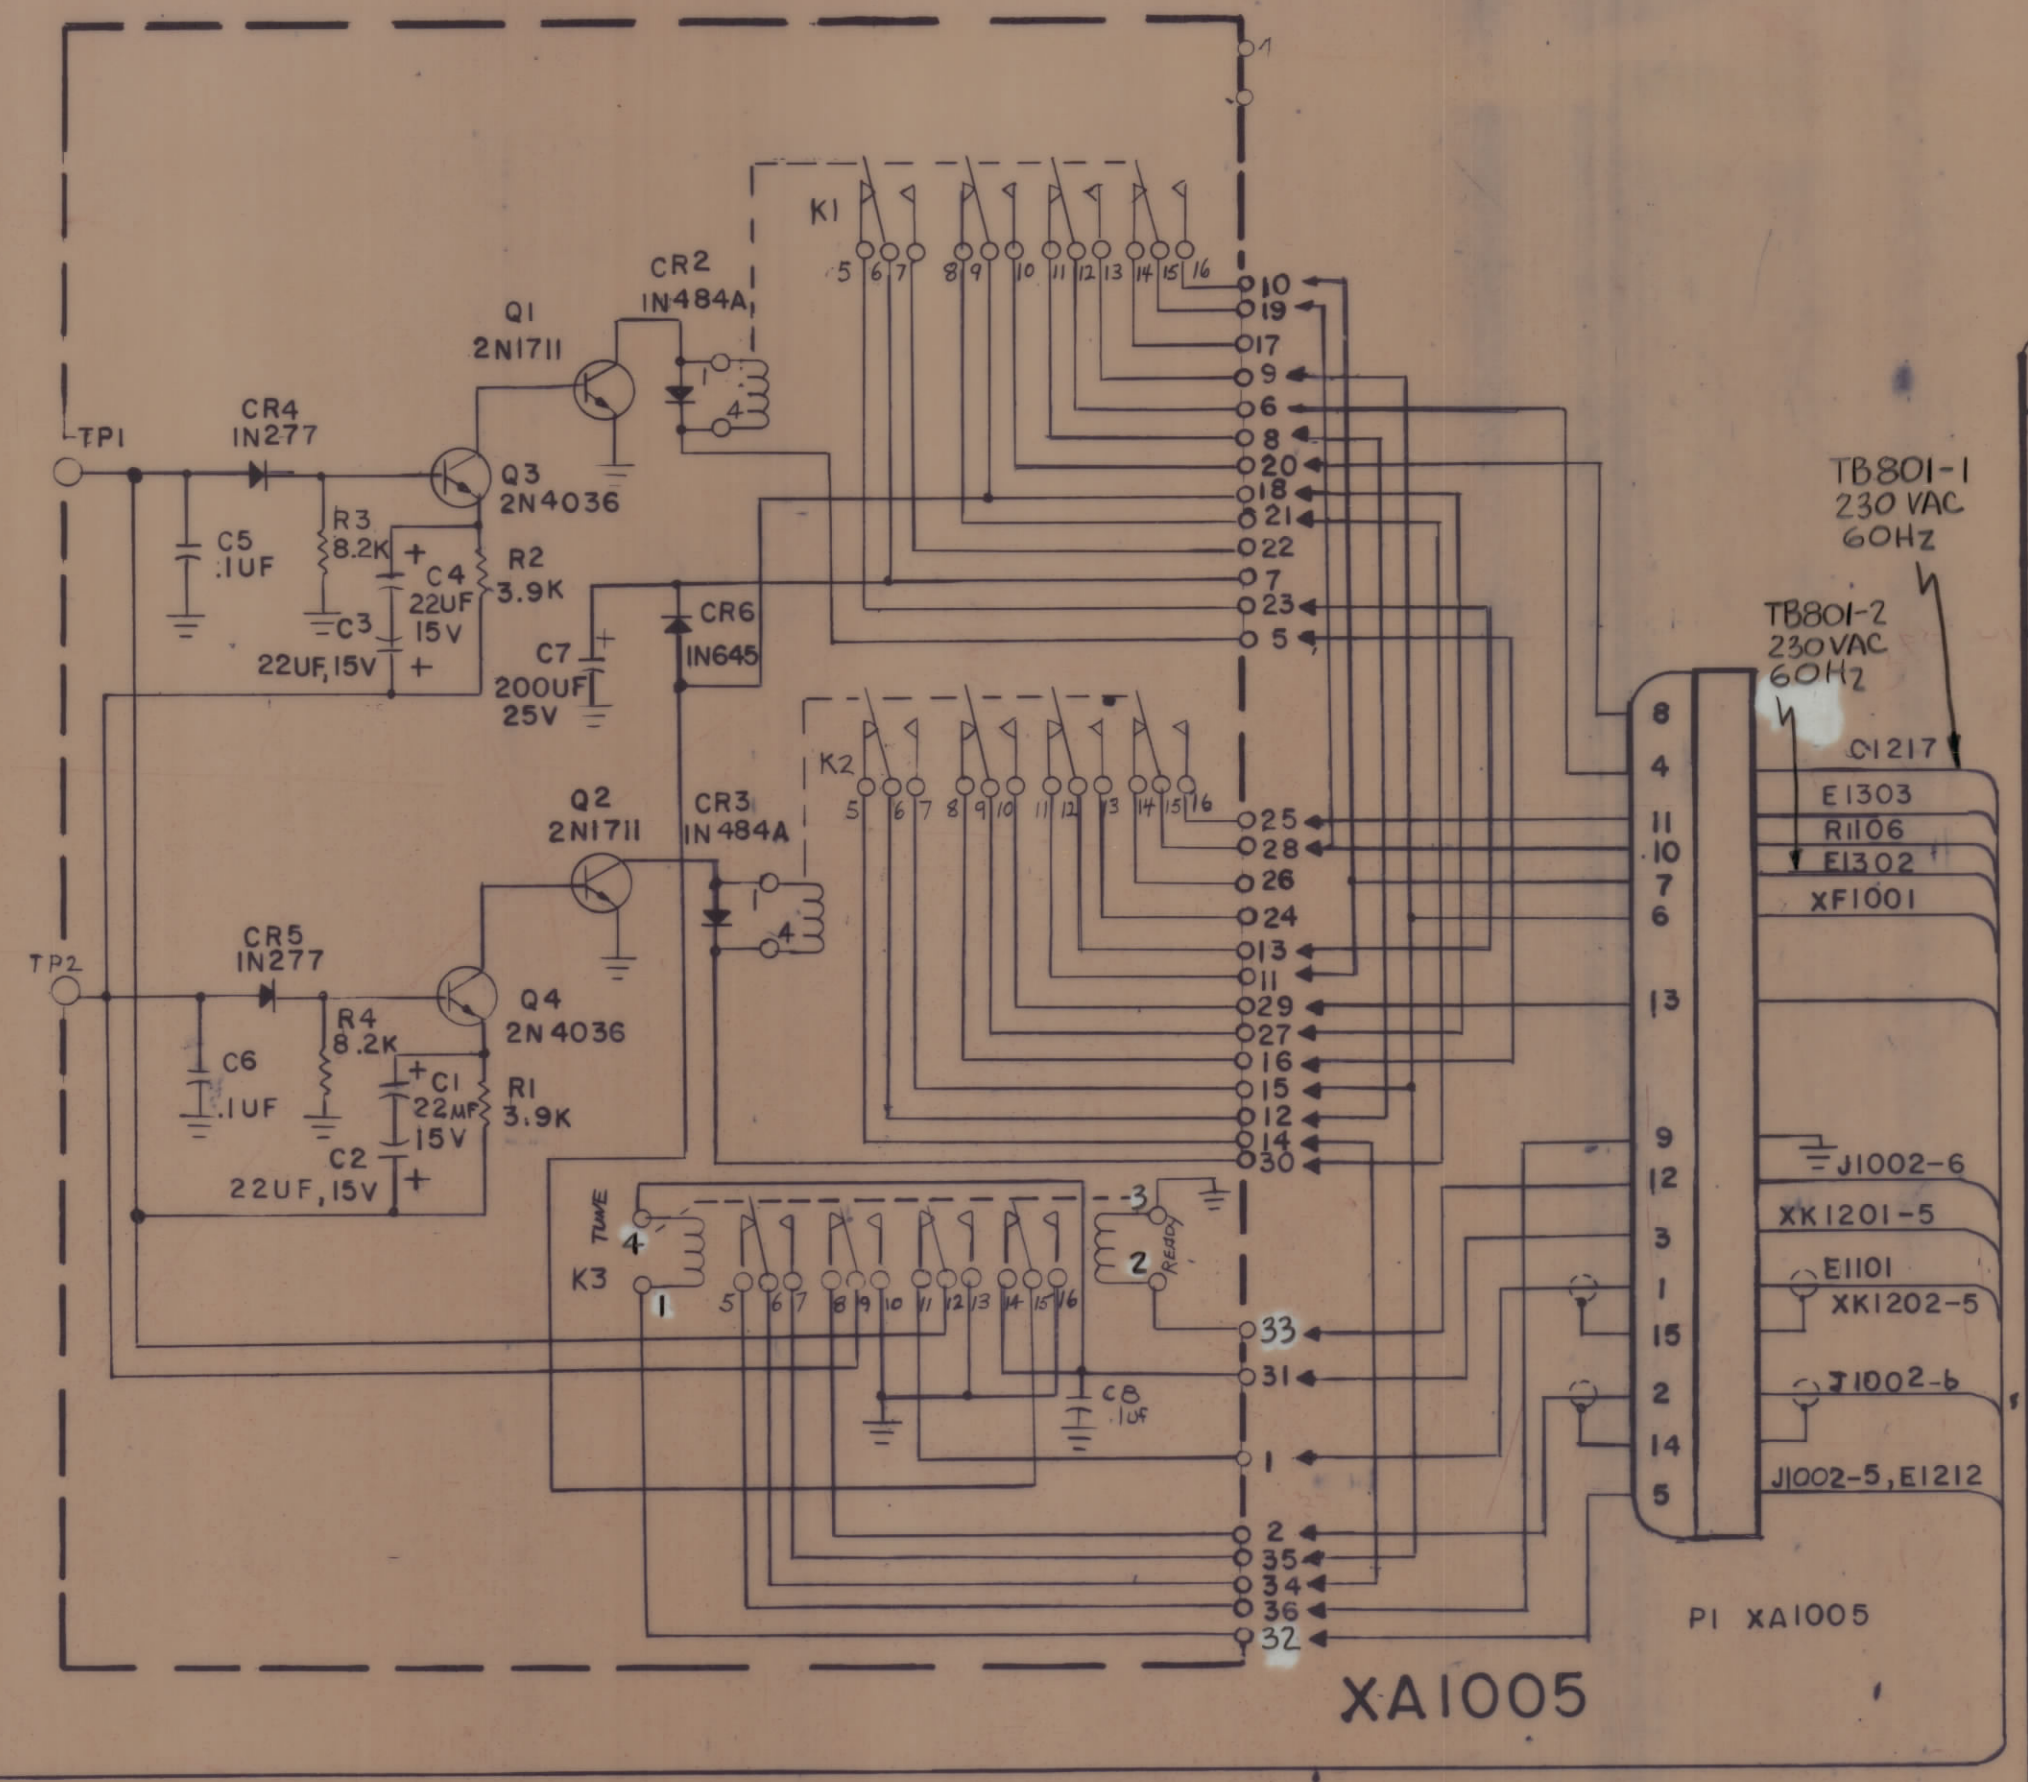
1
K1
5 6 7 8 9 10 11 12 13 14 15 16
CR2
1N484A
Q1
2N1711
1
4
10
19
17
9
6
8
20
18
21
22
7
23
5
TP1
CR4
1N277
Q3
2N4036
R3
8.2K
C5
.1UF
C4
22UF
15V
R2
3.9K
C3
22UF, 15V
CR6
1N645
C7
200UF
25V
TB801-1
230 VAC
60Hz
TB801-2
230VAC
60Hz
K2
5 6 7 8 9 10 11 12 13 14 15 16
Q2
2N1711
CR3
1N484A
1
4
25
28
26
24
13
11
29
27
16
15
12
14
30
TP2
CR5
1N277
Q4
2N4036
R4
8.2K
C6
.1UF
C1
22MF
15V
R1
3.9K
C2
22UF, 15V
8
4
11
10
7
6
13
9
12
3
1
15
2
14
5
C1217
E1303
R1106
E1302
XF1001
J1002-6
XK1201-5
E1101
XK1202-5
J1002-6
J1002-5, E1212
TUNE
4
K3
1
5 6 7 8 9 10 11 12 13 14 15 16
3
2
READY
33
31
C8
.1uf
1
2
35
34
36
32
P1 XA1005
XA1005